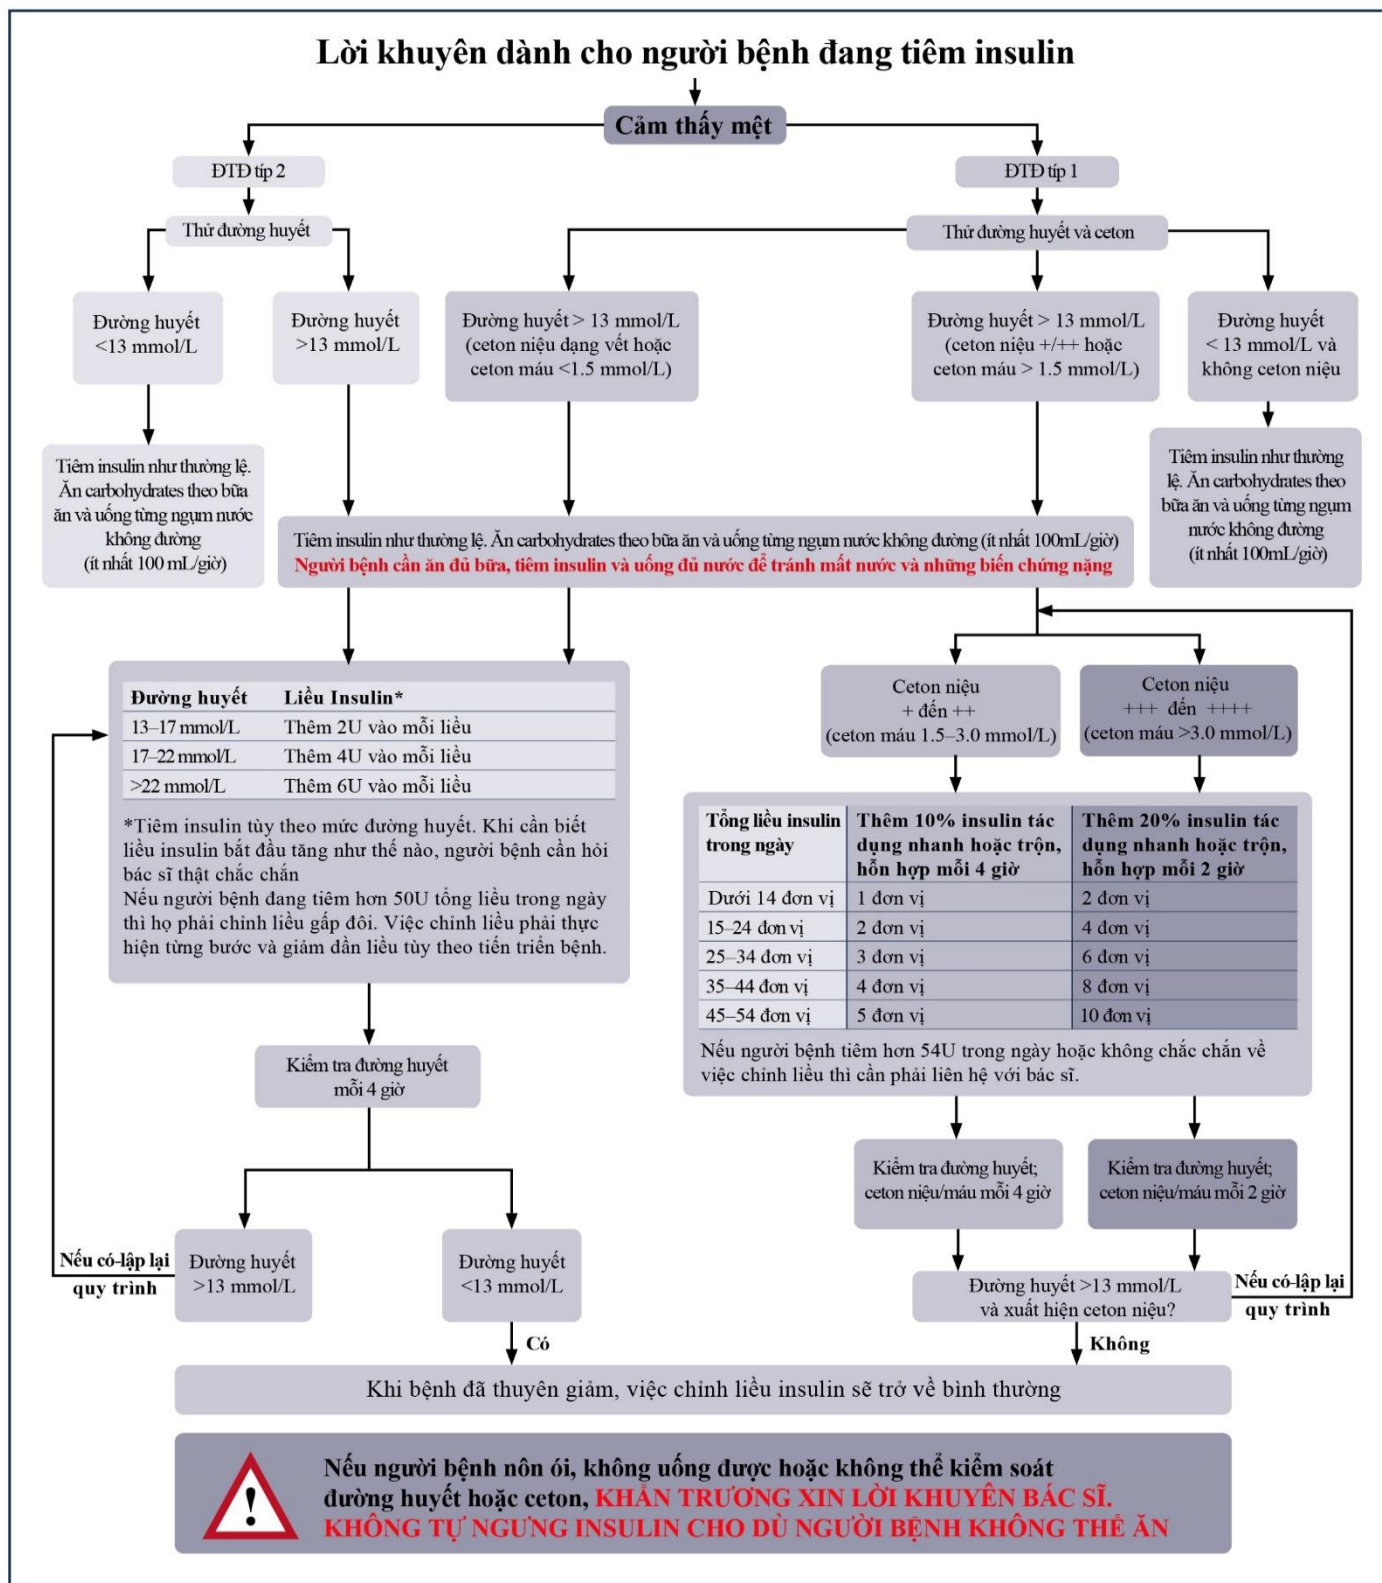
Lời khuyên dành cho người bệnh đang tiêm insulin

Cảm thấy mệt

ĐTĐ tip 2

ĐTĐ tip 1

Thử đường huyết

Thử đường huyết và ceton

Đường huyết <13 mmol/L

Đường huyết >13 mmol/L

Đường huyết > 13 mmol/L (ceton niệu dạng vết hoặc ceton máu <1.5 mmol/L)

Đường huyết > 13 mmol/L (ceton niệu +/++ hoặc ceton máu > 1.5 mmol/L)

Đường huyết < 13 mmol/L và không ceton niệu

Tiêm insulin như thường lệ. Ăn carbohydrates theo bữa ăn và uống từng ngụm nước không đường (ít nhất 100 mL/giờ)

Tiêm insulin như thường lệ. Ăn carbohydrates theo bữa ăn và uống từng ngụm nước không đường (ít nhất 100mL/giờ)

Tiêm insulin như thường lệ. Ăn carbohydrates theo bữa ăn và uống từng ngụm nước không đường (ít nhất 100mL/giờ)
Người bệnh cần ăn đủ bữa, tiêm insulin và uống đủ nước để tránh mất nước và những biến chứng nặng

| Đường huyết | Liều Insulin* |
|---|---|
| 13–17 mmol/L | Thêm 2U vào mỗi liều |
| 17–22 mmol/L | Thêm 4U vào mỗi liều |
| >22 mmol/L | Thêm 6U vào mỗi liều |

*Tiêm insulin tùy theo mức đường huyết. Khi cần biết liều insulin bắt đầu tăng như thế nào, người bệnh cần hỏi bác sĩ thật chắc chắn
Nếu người bệnh đang tiêm hơn 50U tổng liều trong ngày thì họ phải chỉnh liều gấp đôi. Việc chỉnh liều phải thực hiện từng bước và giảm dần liều tùy theo tiến triển bệnh.

Ceton niệu + đến ++ (ceton máu 1.5–3.0 mmol/L)

Ceton niệu +++ đến ++++ (ceton máu >3.0 mmol/L)

| Tổng liều insulin trong ngày | Thêm 10% insulin tác dụng nhanh hoặc trộn, hỗn hợp mỗi 4 giờ | Thêm 20% insulin tác dụng nhanh hoặc trộn, hỗn hợp mỗi 2 giờ |
|---|---|---|
| Dưới 14 đơn vị | 1 đơn vị | 2 đơn vị |
| 15–24 đơn vị | 2 đơn vị | 4 đơn vị |
| 25–34 đơn vị | 3 đơn vị | 6 đơn vị |
| 35–44 đơn vị | 4 đơn vị | 8 đơn vị |
| 45–54 đơn vị | 5 đơn vị | 10 đơn vị |

Nếu người bệnh tiêm hơn 54U trong ngày hoặc không chắc chắn về việc chỉnh liều thì cần phải liên hệ với bác sĩ.

Kiểm tra đường huyết mỗi 4 giờ

Kiểm tra đường huyết; ceton niệu/máu mỗi 4 giờ

Kiểm tra đường huyết; ceton niệu/máu mỗi 2 giờ

Nếu có-lặp lại quy trình

Đường huyết >13 mmol/L

Đường huyết <13 mmol/L

Đường huyết >13 mmol/L và xuất hiện ceton niệu?

Nếu có-lặp lại quy trình

Có

Không

Khi bệnh đã thuyên giảm, việc chỉnh liều insulin sẽ trở về bình thường

Nếu người bệnh nôn ói, không uống được hoặc không thể kiểm soát đường huyết hoặc ceton, KHẨN TRƯƠNG XIN LỜI KHUYÊN BÁC SĨ.
KHÔNG TỰ NGƯNG INSULIN CHO DÙ NGƯỜI BỆNH KHÔNG THỂ ĂN